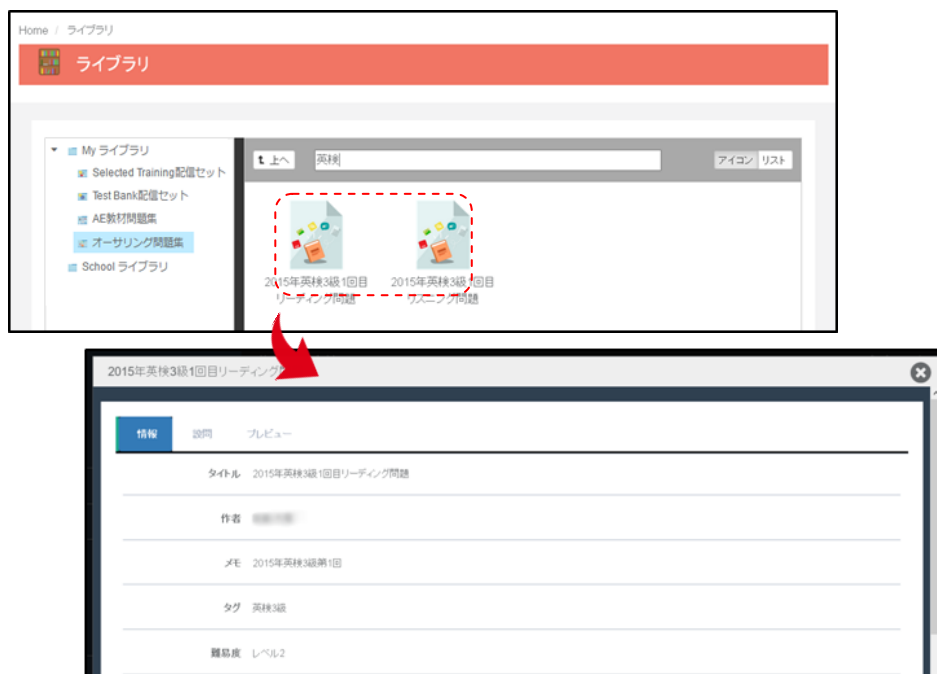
Home / ライブラリ

ライブラリ

My ライブラリ
Selected Training配信セット
Test Bank配信セット
AE教材問題集
オーサリング問題集
School ライブラリ

上へ

英検

アイコン リスト

2015年英検3級1回目リーディング問題

2015年英検3級1回目リスニング問題

2015年英検3級1回目リーディング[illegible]

情報 設問 プレビュー

タイトル 2015年英検3級1回目リーディング問題

作者 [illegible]

メモ 2015年英検3級第1回

タグ 英検3級

難易度 レベル2